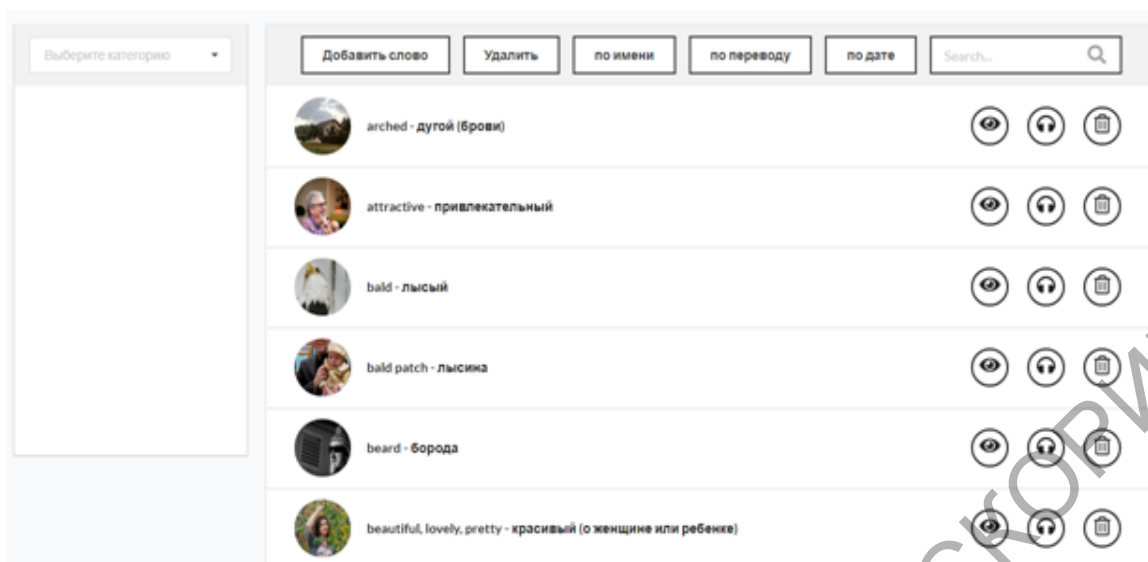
Выберите категорию

Добавить слово
Удалить
по имени
по переводу
по дате
Search...

arched - дугой (брови)

attractive - привлекательный

bald - лысый

bald patch - лысина

beard - борода

beautiful, lovely, pretty - красивый (о женщине или ребенке)

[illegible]